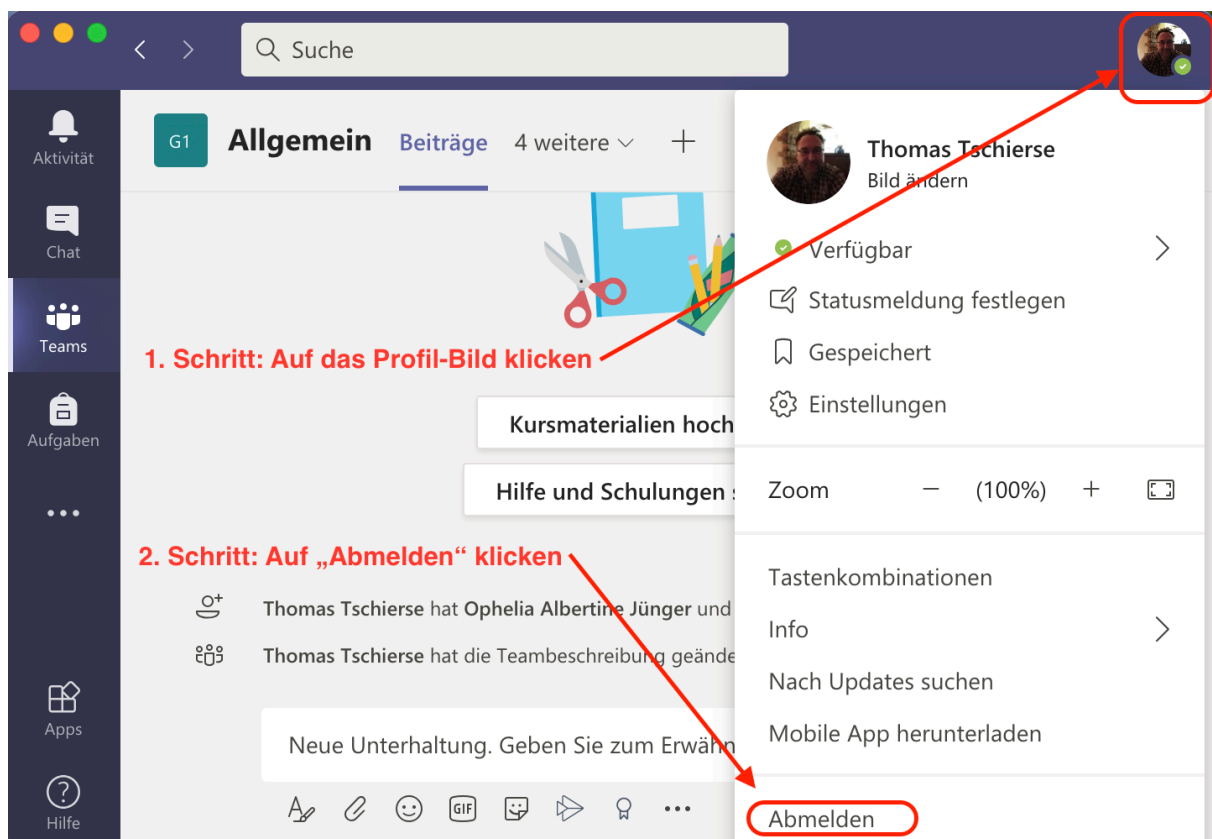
Suche

Aktivität

Chat

Teams

Aufgaben

...

Apps

Hilfe

G1 Allgemein Beiträge 4 weitere +

1. Schritt: Auf das Profil-Bild klicken

Kursmaterialien hoch

Hilfe und Schulungen

2. Schritt: Auf „Abmelden“ klicken

Thomas Tschierse hat Ophelia Albertine Jünger und

Thomas Tschierse hat die Teambeschreibung geände

Neue Unterhaltung. Geben Sie zum Erwähn

Thomas Tschierse
Bild ändern

Verfügbar

Statusmeldung festlegen

Gespeichert

Einstellungen

Zoom − (100%) +

Tastenkombinationen

Info

Nach Updates suchen

Mobile App herunterladen

Abmelden